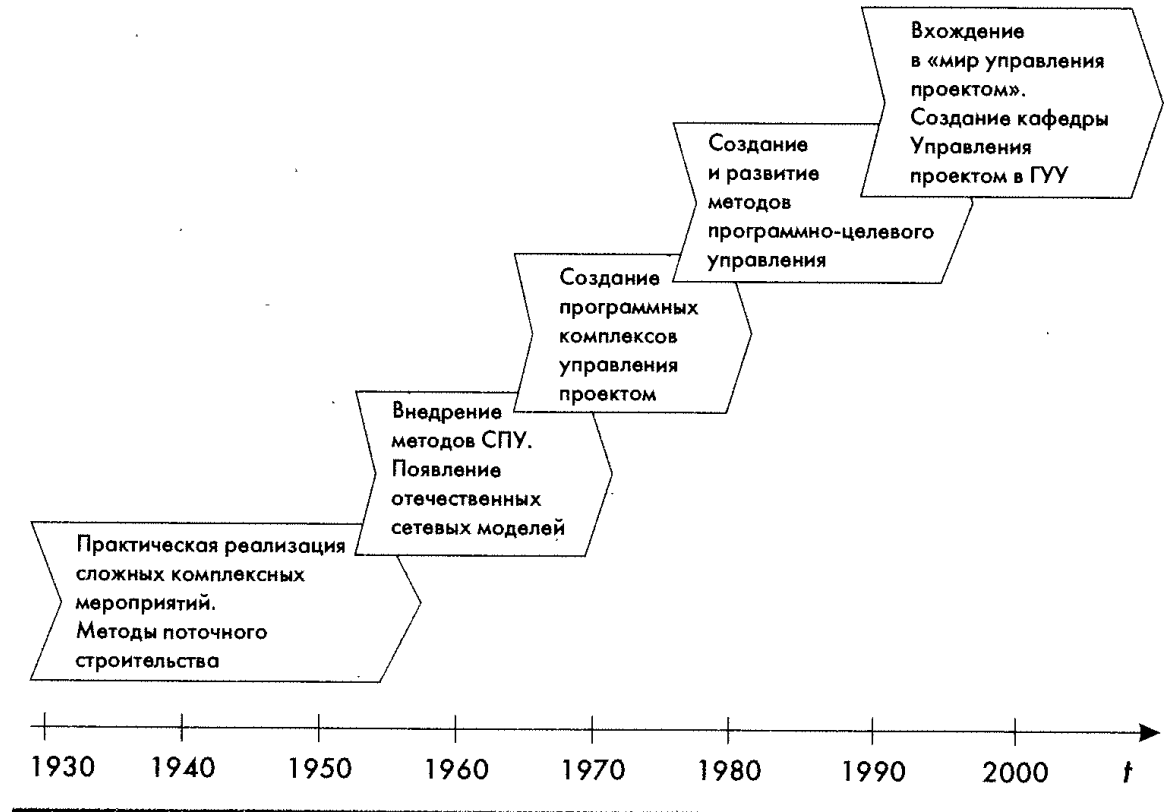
Вхождение в «мир управления проектом». Создание кафедры Управления проектом в ГУУ

Создание и развитие методов программно-целевого управления

Создание программных комплексов управления проектом

Внедрение методов СПУ. Появление отечественных сетевых моделей

Практическая реализация сложных комплексных мероприятий. Методы поточного строительства

1930 1940 1950 1960 1970 1980 1990 2000 $t$